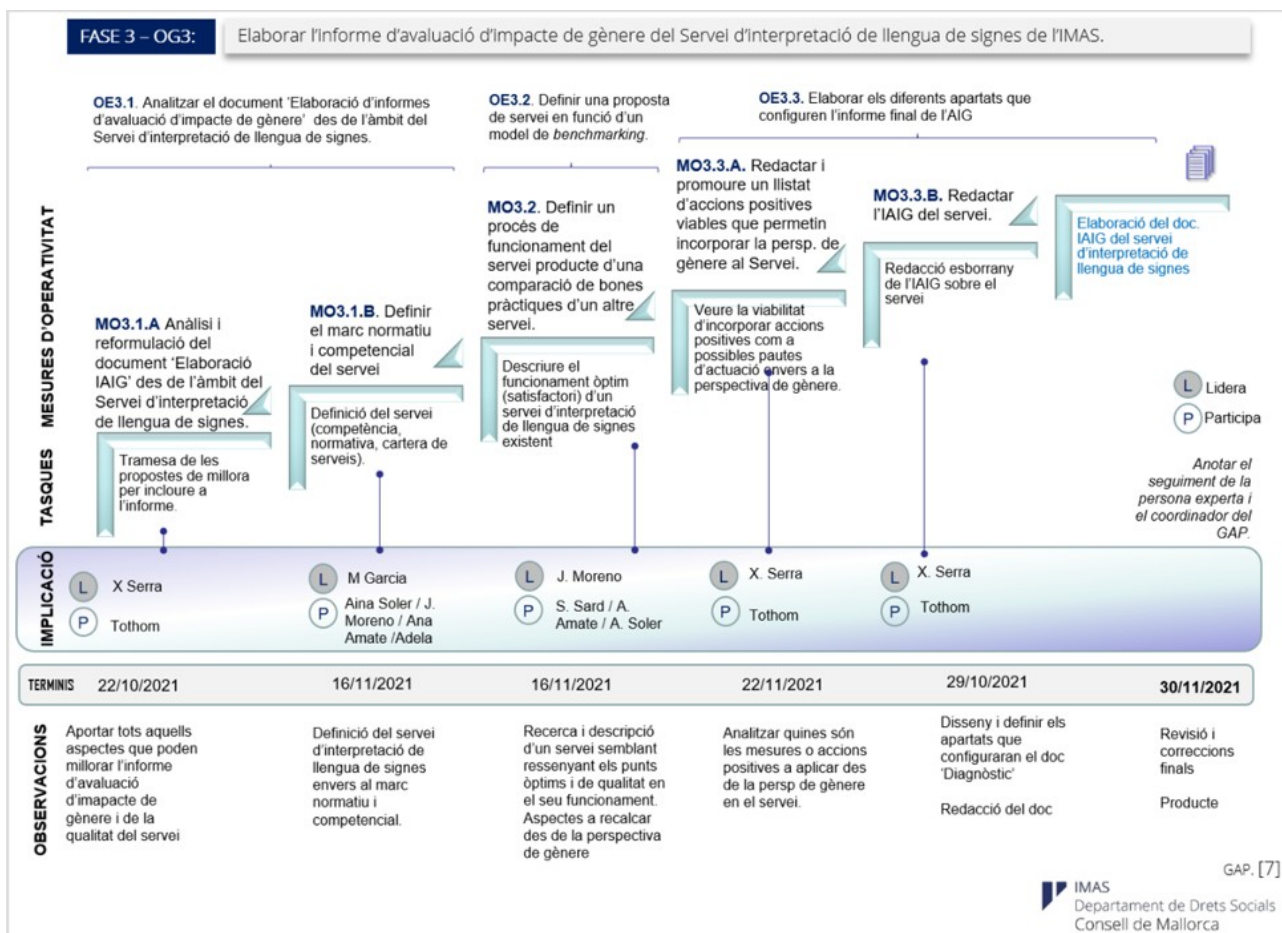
FASE 3 – OG3: Elaborar l'informe d'avaluació d'impacte de gènere del Servei d'interpretació de llengua de signes de l'IMAS.

OE3.1. Analitzar el document 'Elaboració d'informes d'avaluació d'impacte de gènere' des de l'àmbit del Servei d'interpretació de llengua de signes.

OE3.2. Definir una proposta de servei en funció d'un model de benchmarking.

OE3.3. Elaborar els diferents apartats que configuren l'informe final de l'AIG

MESURES D'OPERATIVITAT

MO3.1.A Anàlisi i reformulació del document 'Elaboració IAIG' des de l'àmbit del Servei d'interpretació de llengua de signes.

MO3.1.B. Definir el marc normatiu i competencial del servei

MO3.2. Definir un procés de funcionament del servei producte d'una comparació de bones pràctiques d'un altre servei.

MO3.3.A. Redactar i promoure un llistat d'accions positives viables que permetin incorporar la persp. de gènere al Servei.

MO3.3.B. Redactar l'IAIG del servei.

Elaboració del doc. IAIG del servei d'interpretació de llengua de signes

TASQUES

Tramesa de les propostes de millora per incloure a l'informe.

Definició del servei (competència, normativa, cartera de serveis).

Descriure el funcionament òptim (satisfactori) d'un servei d'interpretació de llengua de signes existent

Veure la viabilitat d'incorporar accions positives com a possibles pautes d'actuació envers a la perspectiva de gènere.

Redacció esborrany de l'IAIG sobre el servei

L Lidera
P Participa

Anotar el seguiment de la persona experta i el coordinador del GAP.

IMPLICACIÓ

L X Serra
P Tothom

L M Garcia
P Aina Soler / J. Moreno / Ana Amate /Adela

L J. Moreno
P S. Sard / A. Amate / A. Soler

L X. Serra
P Tothom

L X. Serra
P Tothom

TERMINIS 22/10/2021 16/11/2021 16/11/2021 22/11/2021 29/10/2021 30/11/2021

OBSERVACIONS

Aportar tots aquells aspectes que poden millorar l'informe d'avaluació d'imapacte de gènere i de la qualitat del servei

Definició del servei d'interpretació de llengua de signes envers al marc normatiu i competencial.

Recerca i descripció d'un servei semblant ressenyant els punts òptims i de qualitat en el seu funcionament. Aspectes a recalcar des de la perspectiva de gènere

Analitzar quines són les mesures o accions positives a aplicar des de la persp de gènere en el servei.

Disseny i definir els apartats que configuraran el doc 'Diagnòstic'

Redacció del doc

Revisió i correccions finals

Producte

GAP. [7]

IMAS
Departament de Drets Socials
Consell de Mallorca